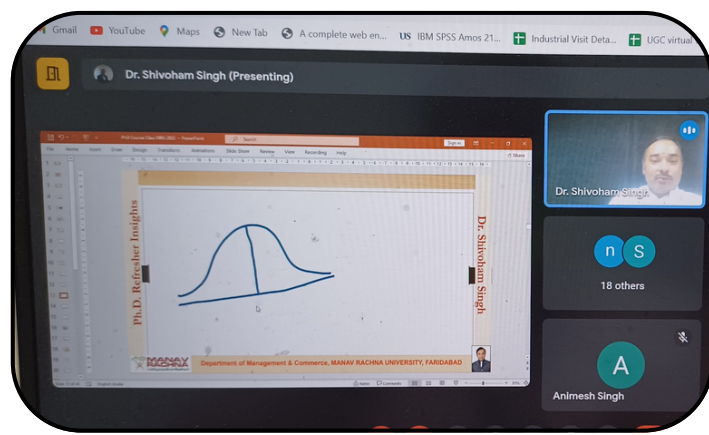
Gmail YouTube Maps New Tab A complete web en... IBM SPSS Amos 21... Industrial Visit Deta... UGC virtual

Dr. Shivoham Singh (Presenting)

Ph.D. Refresher Insights

Dr. Shivoham Singh

MANAV RACHNA

Department of Management & Commerce, MANAV RACHNA UNIVERSITY, FARIDABAD

Dr. Shivoham Singh

n S

18 others

A

Animesh Singh